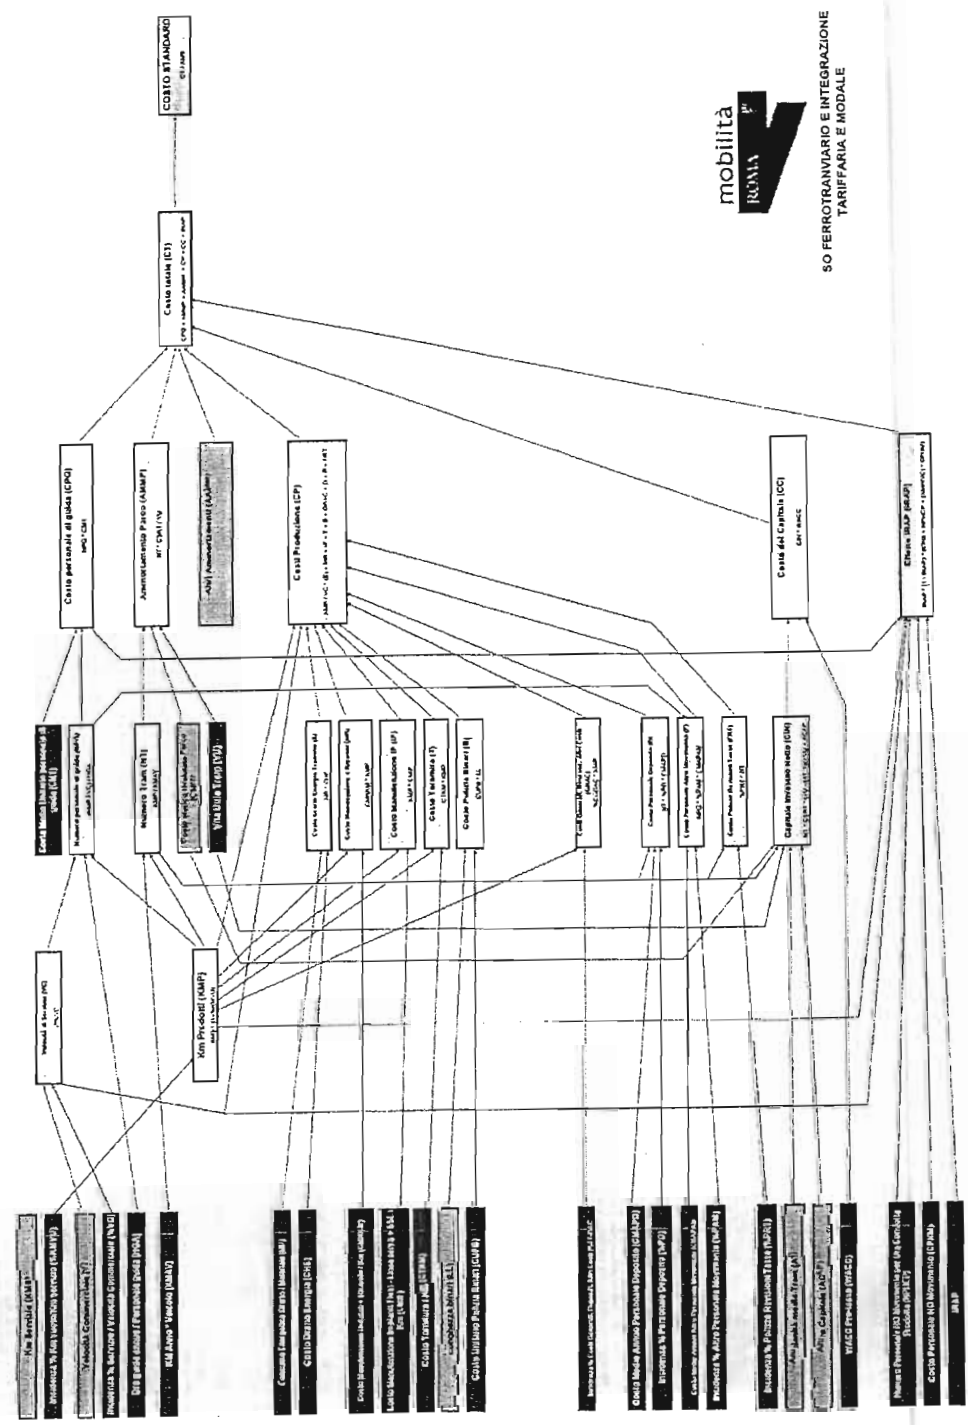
COSTO STANDARD

Costo totale (CT)

mobilità ROMA

SO FERROTRANVIARIO E INTEGRAZIONE TARIFFARIA E MODALE

Costo personale di guida (CPG)

Ammortamento Parco (AMMP)

Altri Ammortamenti (AAAm)

Costo Produzione (CP)

Costo del Capitale (CC)

Oneri IRAP (IRAP)

Costo Medio Unitario personale di guida (CMU)

Numero personale di guida (NPG)

Numero Tram (NT)

Flotta media Modulata Parco

Vita Utile Tram (VU)

Costo Consumo Energia Trazione

Costo Manutenzione e Ripristini

Costo Manutenzione IF (IF)

Costo Tornitura (T)

Costo Pulizia Rotabili (R)

Costi Generali

Costo Personale Deposito (P)

Costo Personale Altro Movimento

Costo Polizza Rischi (RA)

Capitale Investito Medio (CIM)

Vetture in Servizio (VS)

Km Prodotti (KMP)

Km Servibile (KMS)

Incidenza % Km Vetture servizio (KMVS)

Velocità Commerciale (V)

Incidenza % Servizio / Velocità Commerciale (NCG)

Ore guida annue / Personale guida (HGA)

KM Anno * Veicolo (KMAV)

Consumo Energia Trazione (CET)

Costo Unitario Energia (CUE)

Costo Manutenzione

Costo Manutenzione

Costo Tornitura (CTRN)

Costo Unitario Pulizia Rotabili (CUPR)

Costo Medio Annuo Personale Deposito (CMAPD)

Incidenza % Personale Deposito

Incidenza % Altro Personale Movimento

Incidenza % Polizza Rischio Terzi (%PRT)

Vita Capitale

WACC Pre-tasse (WACC)

Numero Personale NO Movimento

Costo Personale NO Movimento (CPNM)

IRAP